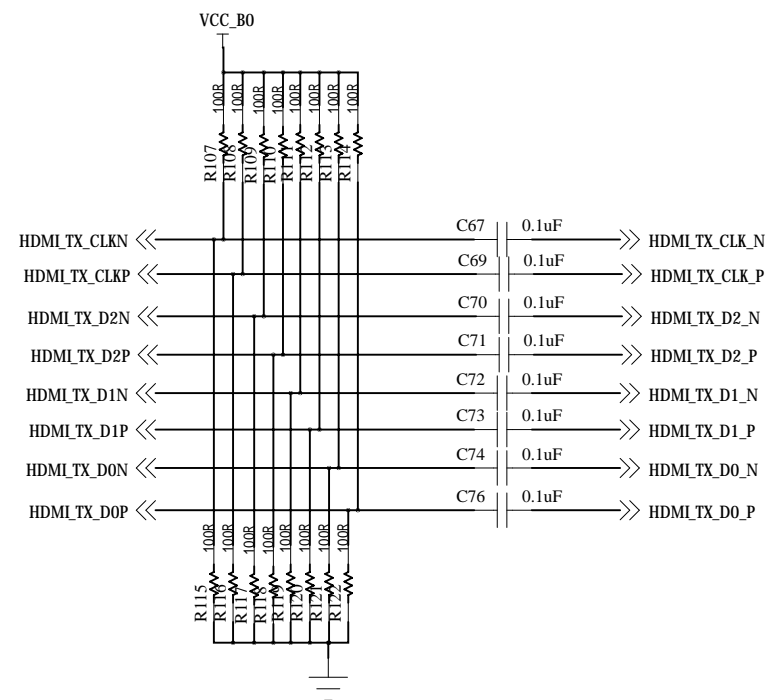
VCC_B0

100R 100R 100R 100R 100R 100R 100R 100R

R107 R108 R109 R110 R111 R112 R113 R114

HDMI_TX_CLKN
C67
0.1uF
HDMI_TX_CLK_N

HDMI_TX_CLKP
C69
0.1uF
HDMI_TX_CLK_P

HDMI_TX_D2N
C70
0.1uF
HDMI_TX_D2_N

HDMI_TX_D2P
C71
0.1uF
HDMI_TX_D2_P

HDMI_TX_D1N
C72
0.1uF
HDMI_TX_D1_N

HDMI_TX_D1P
C73
0.1uF
HDMI_TX_D1_P

HDMI_TX_D0N
C74
0.1uF
HDMI_TX_D0_N

HDMI_TX_D0P
C76
0.1uF
HDMI_TX_D0_P

100R 100R 100R 100R 100R 100R 100R 100R

R115 R116 R117 R118 R119 R120 R121 R122